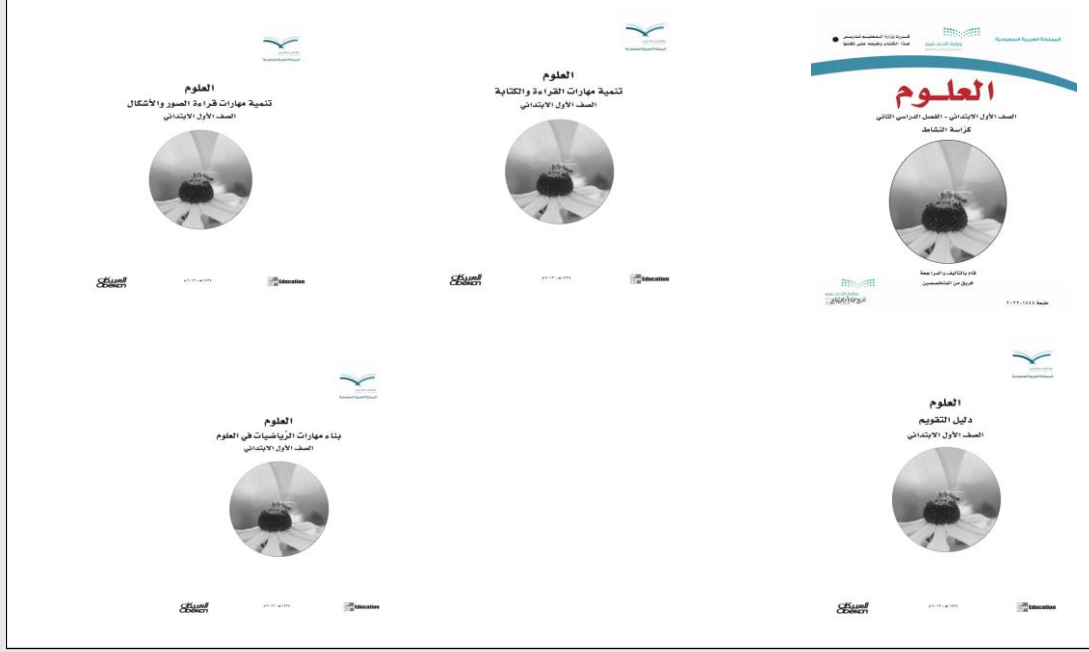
المملكة العربية السعودية
وزارة التعليم
قررت وزارة التعليم تدريسه
هذا الكتاب وطبعه على نفقتها

العلوم
الصف الأول الابتدائي - الفصل الدراسي الثاني
كراسة النشاط

قام بالتأليف والمراجعة
فريق من المتخصصين

طبعة ١٤٤٤ - ٢٠٢٢

العلوم
تنمية مهارات القراءة والكتابة
الصف الأول الابتدائي

العبيكان
Obeikan
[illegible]
Education

العلوم
تنمية مهارات قراءة الصور والأشكال
الصف الأول الابتدائي

العبيكان
Obeikan
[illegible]
Education

العلوم
دليل التقويم
الصف الأول الابتدائي

العبيكان
Obeikan
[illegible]
Education

العلوم
بناء مهارات الرياضيات في العلوم
الصف الأول الابتدائي

العبيكان
Obeikan
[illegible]
Education